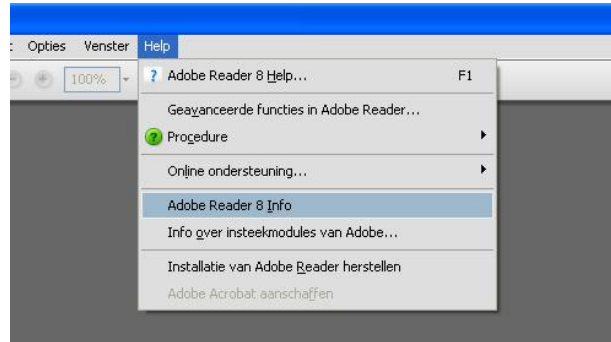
Opties Venster Help

100%

Adobe Reader 8 Help... F1

Geavanceerde functies in Adobe Reader...

Procedure

Online ondersteuning...

Adobe Reader 8 Info

Info over insteekmodules van Adobe...

Installatie van Adobe Reader herstellen

Adobe Acrobat aanschaffen